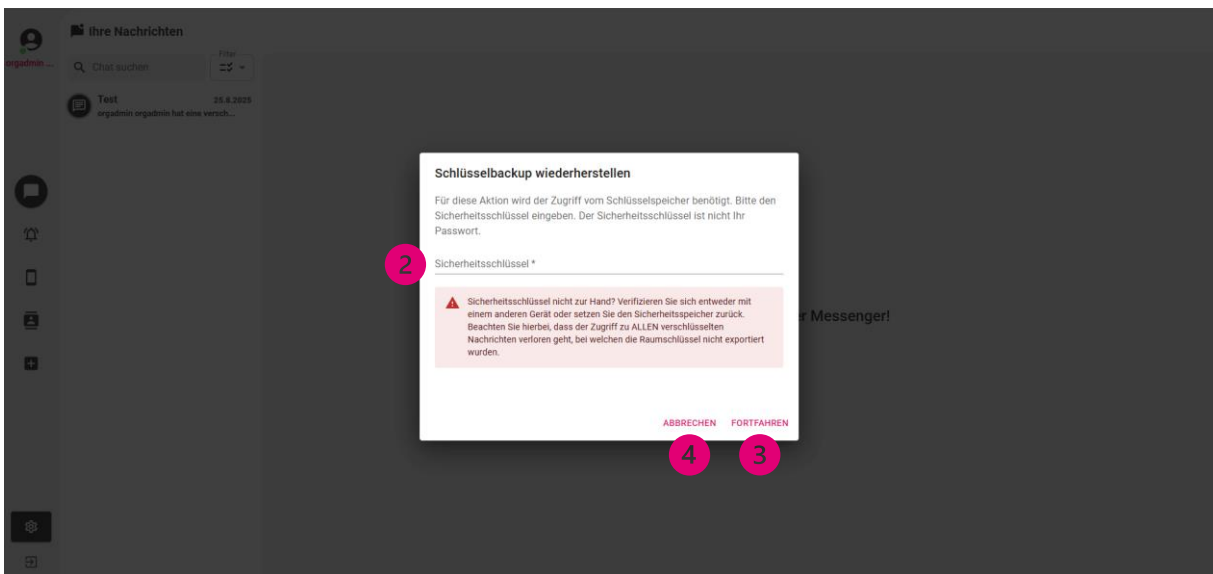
orgadmin ...

Ihre Nachrichten

Chat suchen

Filter

Test 25.8.2025
orgadmin orgadmin hat eine versch...

r Messenger!

Schlüsselbackup wiederherstellen

Für diese Aktion wird der Zugriff vom Schlüsselspeicher benötigt. Bitte den Sicherheitsschlüssel eingeben. Der Sicherheitsschlüssel ist nicht Ihr Passwort.

2

Sicherheitsschlüssel *

Sicherheitsschlüssel nicht zur Hand? Verifizieren Sie sich entweder mit einem anderen Gerät oder setzen Sie den Sicherheitsspeicher zurück. Beachten Sie hierbei, dass der Zugriff zu ALLEN verschlüsselten Nachrichten verloren geht, bei welchen die Raumschlüssel nicht exportiert wurden.

ABBRECHEN FORTFAHREN

4 3